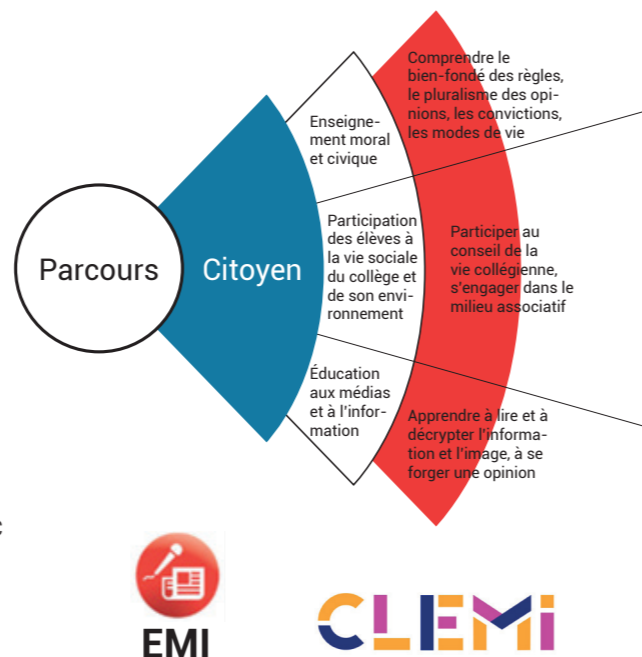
Parcours

Citoyen

Enseignement moral et civique

Participation des élèves à la vie sociale du collège et de son environnement

Éducation aux médias et à l'information

Comprendre le bien-fondé des règles, le pluralisme des opinions, les convictions, les modes de vie

Participer au conseil de la vie collégienne, s'engager dans le milieu associatif

Apprendre à lire et à décrypter l'information et l'image, à se forger une opinion

EMI

CLEMI